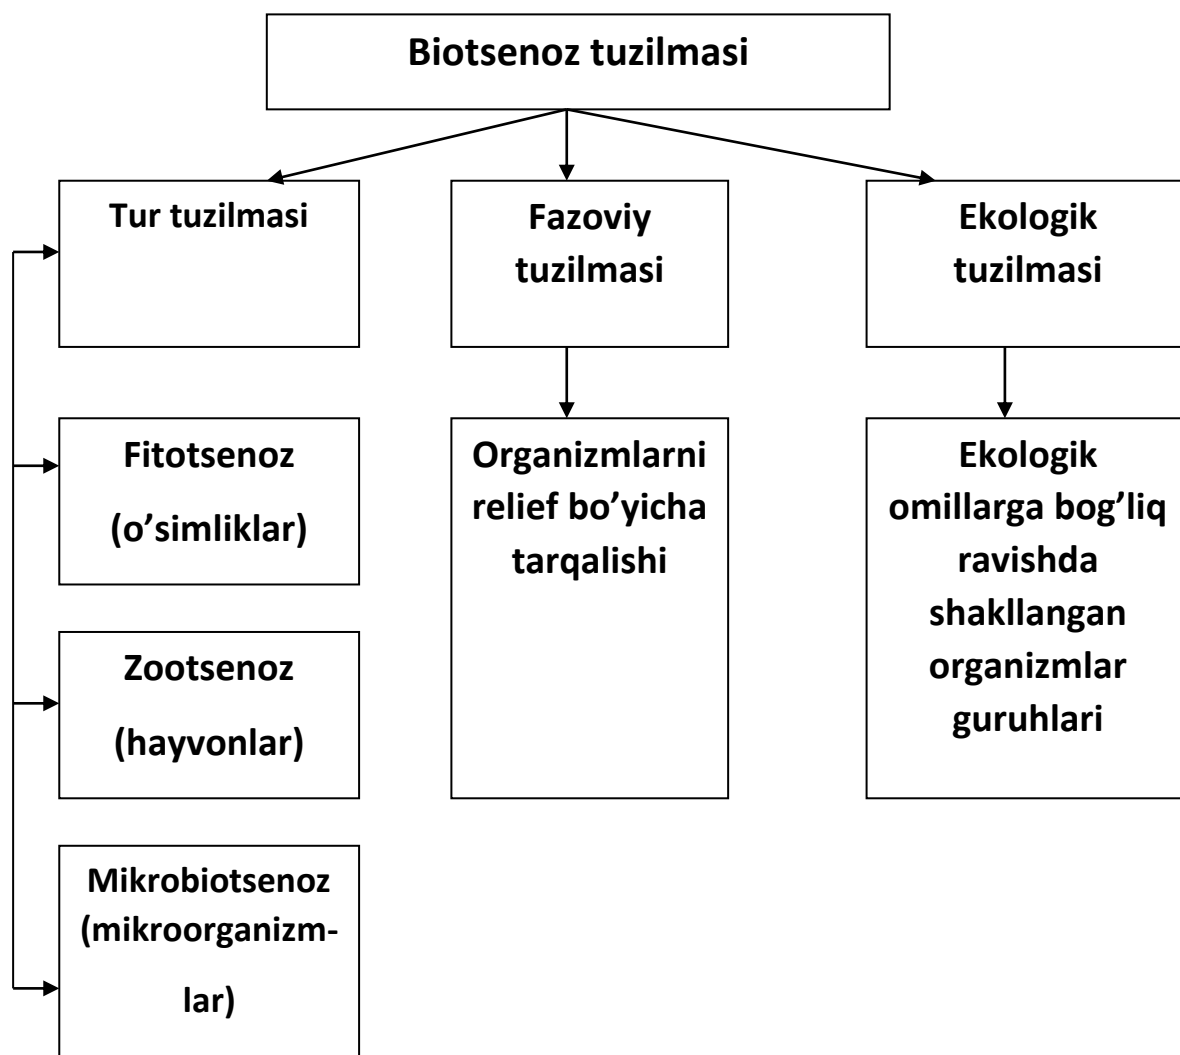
Biotsenoz tuzilmasi

Tur tuzilmasi

Fitotsenoz (o’simliklar)

Zootsenoz (hayvonlar)

Mikrobiotsenoz (mikroorganizmlar)

Fazoviy tuzilmasi

Organizmlarni relief bo’yicha tarqalishi

Ekologik tuzilmasi

Ekologik omillarga bog’liq ravishda shakllangan organizmlar guruhlari